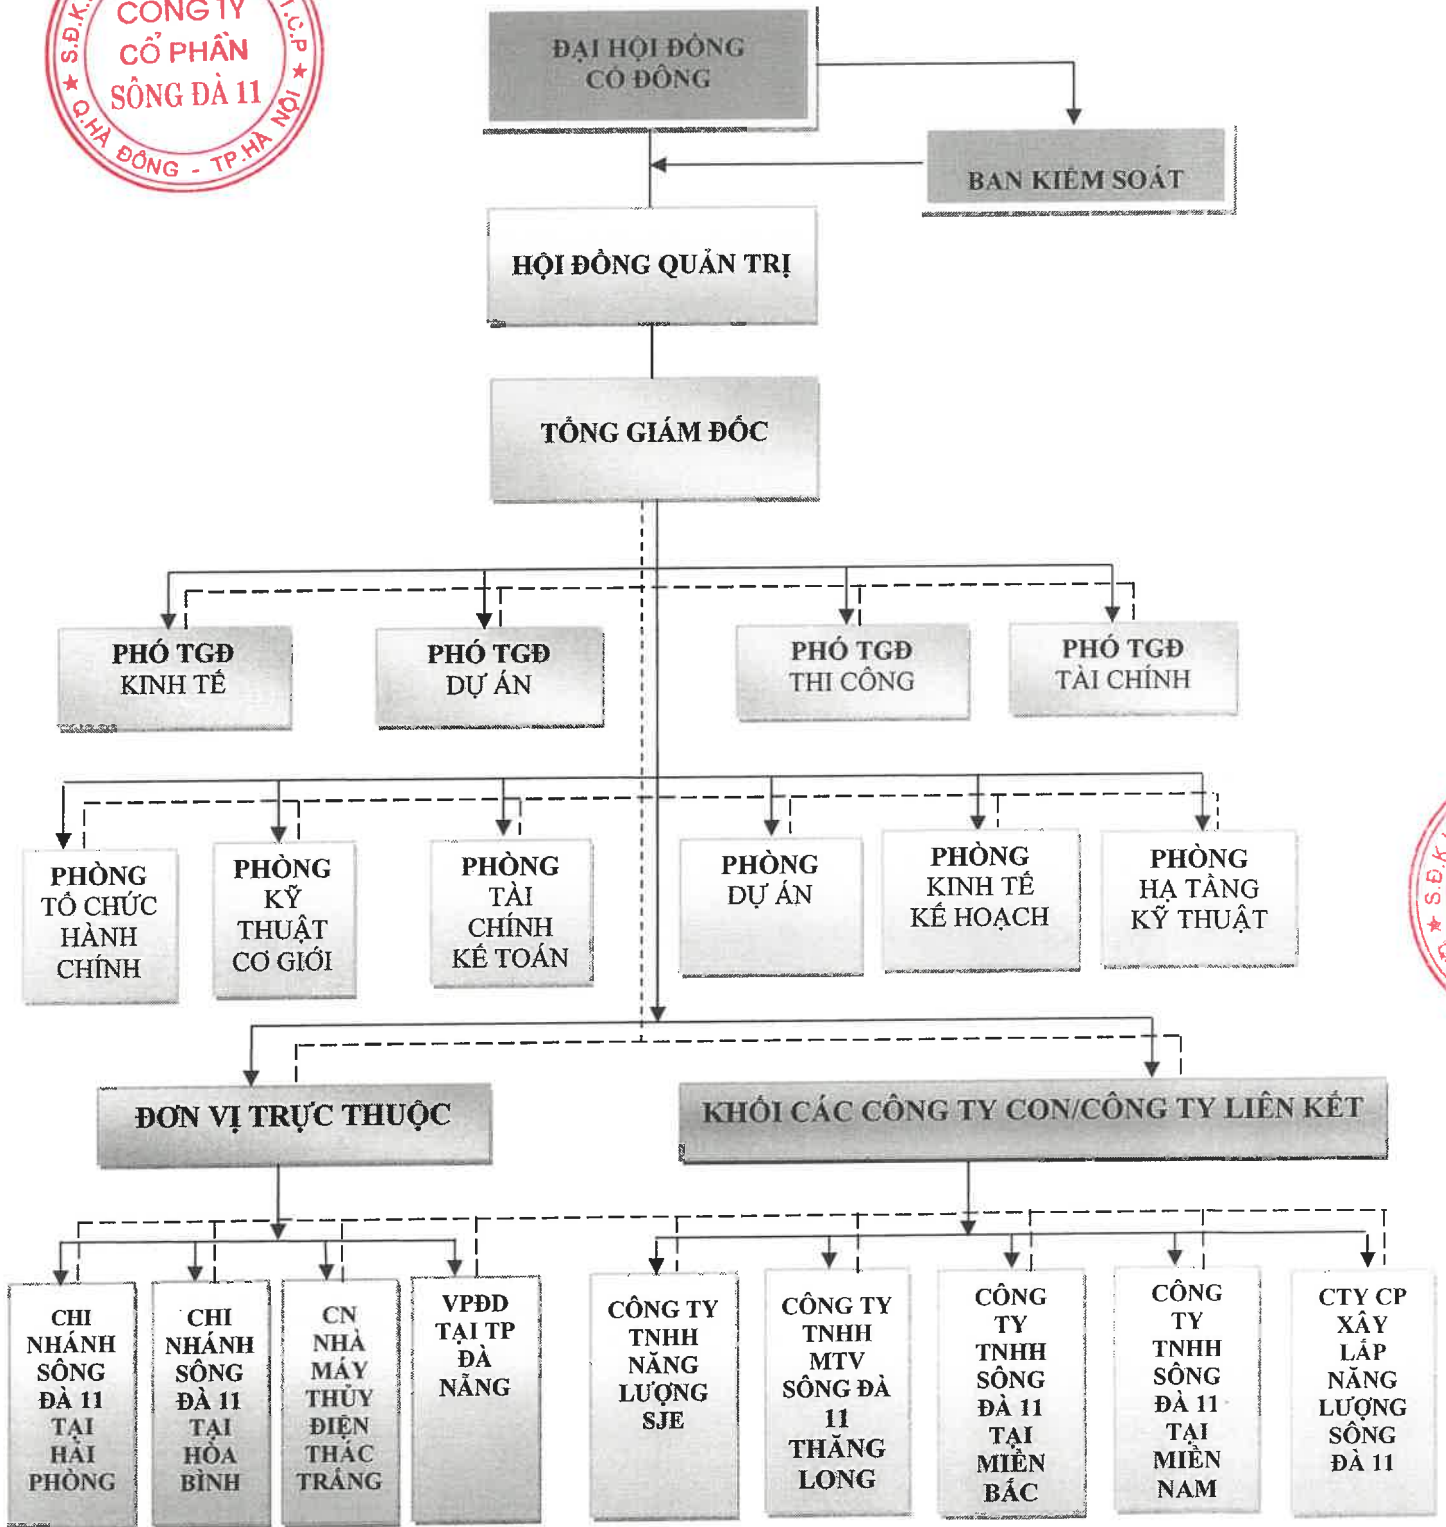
S.Đ.K. CÔNG TY CỔ PHẦN SÔNG ĐÀ 11 C.P Q.HÀ ĐÔNG - TP.HÀ NỘI

ĐẠI HỘI ĐỒNG CỔ ĐÔNG

BAN KIỂM SOÁT

HỘI ĐỒNG QUẢN TRỊ

TỔNG GIÁM ĐỐC

PHÓ TGĐ KINH TẾ

PHÓ TGĐ DỰ ÁN

PHÓ TGĐ THI CÔNG

PHÓ TGĐ TÀI CHÍNH

PHÒNG TỔ CHỨC HÀNH CHÍNH

PHÒNG KỸ THUẬT CƠ GIỚI

PHÒNG TÀI CHÍNH KẾ TOÁN

PHÒNG DỰ ÁN

PHÒNG KINH TẾ KẾ HOẠCH

PHÒNG HẠ TẦNG KỸ THUẬT

S.Đ.K

ĐƠN VỊ TRỰC THUỘC

KHỐI CÁC CÔNG TY CON/CÔNG TY LIÊN KẾT

CHI NHÁNH SÔNG ĐÀ 11 TẠI HẢI PHÒNG

CHI NHÁNH SÔNG ĐÀ 11 TẠI HÒA BÌNH

CN NHÀ MÁY THỦY ĐIỆN THÁC TRẮNG

VPĐD TẠI TP ĐÀ NẴNG

CÔNG TY TNHH NĂNG LƯỢNG SJE

CÔNG TY TNHH MTV SÔNG ĐÀ 11 THĂNG LONG

CÔNG TY TNHH SÔNG ĐÀ 11 TẠI MIỀN BẮC

CÔNG TY TNHH SÔNG ĐÀ 11 TẠI MIỀN NAM

CTY CP XÂY LẮP NĂNG LƯỢNG SÔNG ĐÀ 11